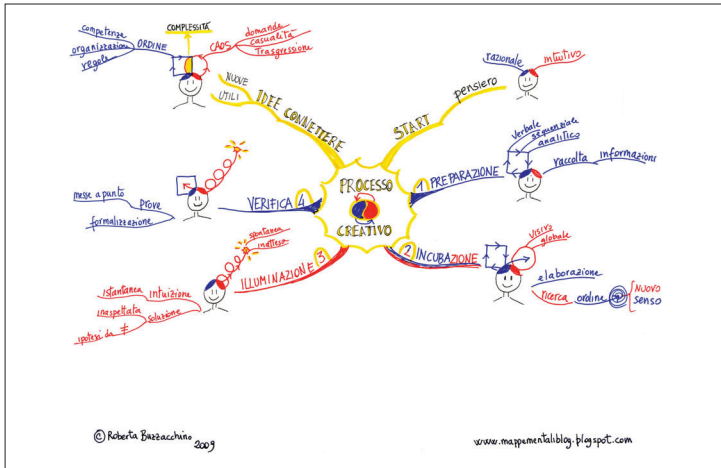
COMPLESSITÀ

competenze
organizzazione
regole
ORDINE

CAOS
domande
casualità
trasgressione

NUOVE
UTILI
IDEE CONNETTERE

START
pensiero
razionale
intuitivo

verbale
sequenziale
analitico
1 PREPARAZIONE
raccolta informazioni

PROCESSO
CREATIVO

messa a punto
prove
formalizzazione
VERIFICA 4

2 INCUBAZIONE
visivo
globale
elaborazione
ricerca ordine
NUOVO
senso

spontanea
inattesa
ILLUMINAZIONE 3
istantanea
intuizione
inaspettata
soluzione
ipotesi di ≠

© Roberta Buzzacchino 2009

www.mappementaliblog.blogspot.com